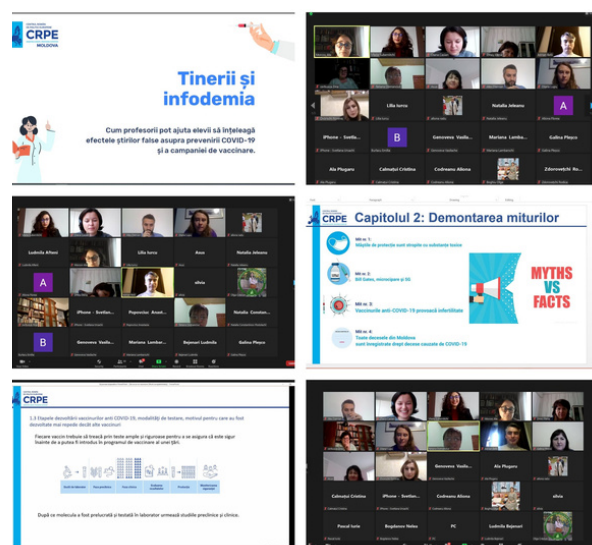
CRPE
MOLDOVA

Tinerii și infodemia

Cum profesorii pot ajuta elevii să înțeleagă efectele știrilor false asupra prevenirii COVID-19 și a campaniei de vaccinare.

Lilia Iurcu
Natalia Jeleanu
A
iPhone - Svetlan...
B
Genoveva Vasile...
Mariana Lomba...
Galina Pleşco
Ala Plugaru
Calmațui Cristina
Codreanu Alimna
Zdorovețchi Na...

Ludmila Afloni
Lilia Iurcu
Ilona
Natalia Jeleanu
A
silvia
iPhone - Svetlan...
Popovschii Anast...
Natalia Constan...
B
Genoveva Vasile...
Mariana Lomba...
Bejenari Ludmila
Galina Pleşco

CRPE
Capitolul 2: Demontarea miturilor

Mit nr. 1: Măştile de protecţie sunt otrăvite cu substanțe toxice
Mit nr. 2: Bill Gates, microcipare şi 5G
Mit nr. 3: Vaccinurile anti-COVID-19 provoacă infertilitate
Mit nr. 4: Toate decesele din Moldova sunt înregistrate drept decese cauzate de COVID-19

MYTHS VS FACTS

CRPE
1.3 Etapele dezvoltării vaccinurilor anti-COVID-19, modalități de testare, motivul pentru care au fost dezvoltate mai repede decât alte vaccinuri

Fiecare vaccin trebuie să treacă prin teste ample și riguroase pentru a se asigura că este sigur înainte de a putea fi introdus în programul de vaccinare al unei țări.

După ce molecula a fost prelucrată și testată în laborator urmează studiile preclinice și clinice.

Genoveva Vasile...
Ala Plugaru
Calmațui Cristina
iPhone - Svetlan...
Codreanu Alimna
silvia
Pascal Iurie
Bogdanov Neleo
PC
Ludmila Bejenari